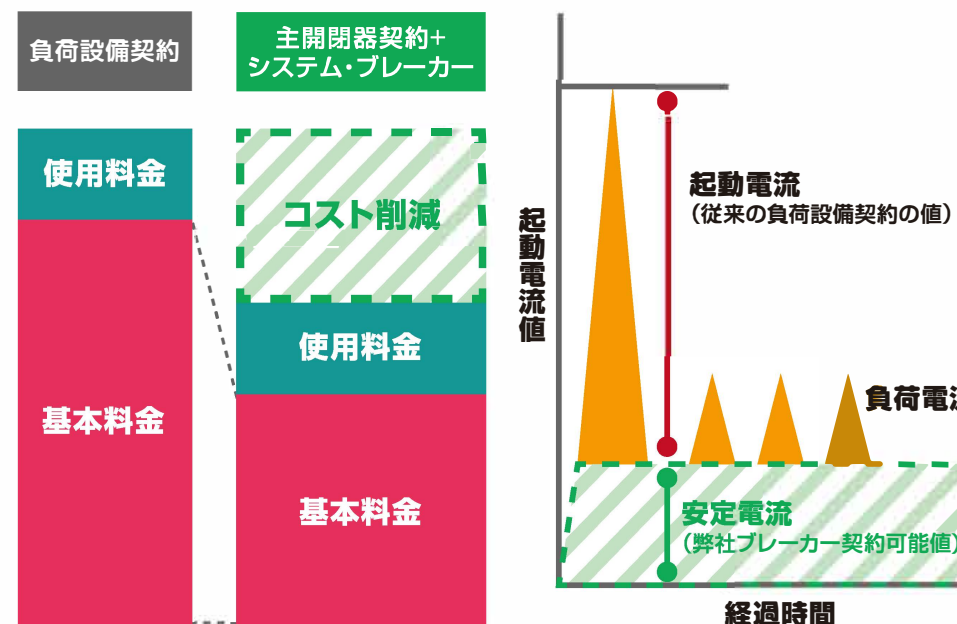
負荷設備契約

主開閉器契約+システム･ブレーカー

使用料金

基本料金

コスト削減

使用料金

基本料金

起動電流値

起動電流
(従来の負荷設備契約の値)

負荷電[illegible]

安定電流
(弊社ブレーカー契約可能値)

経過時間